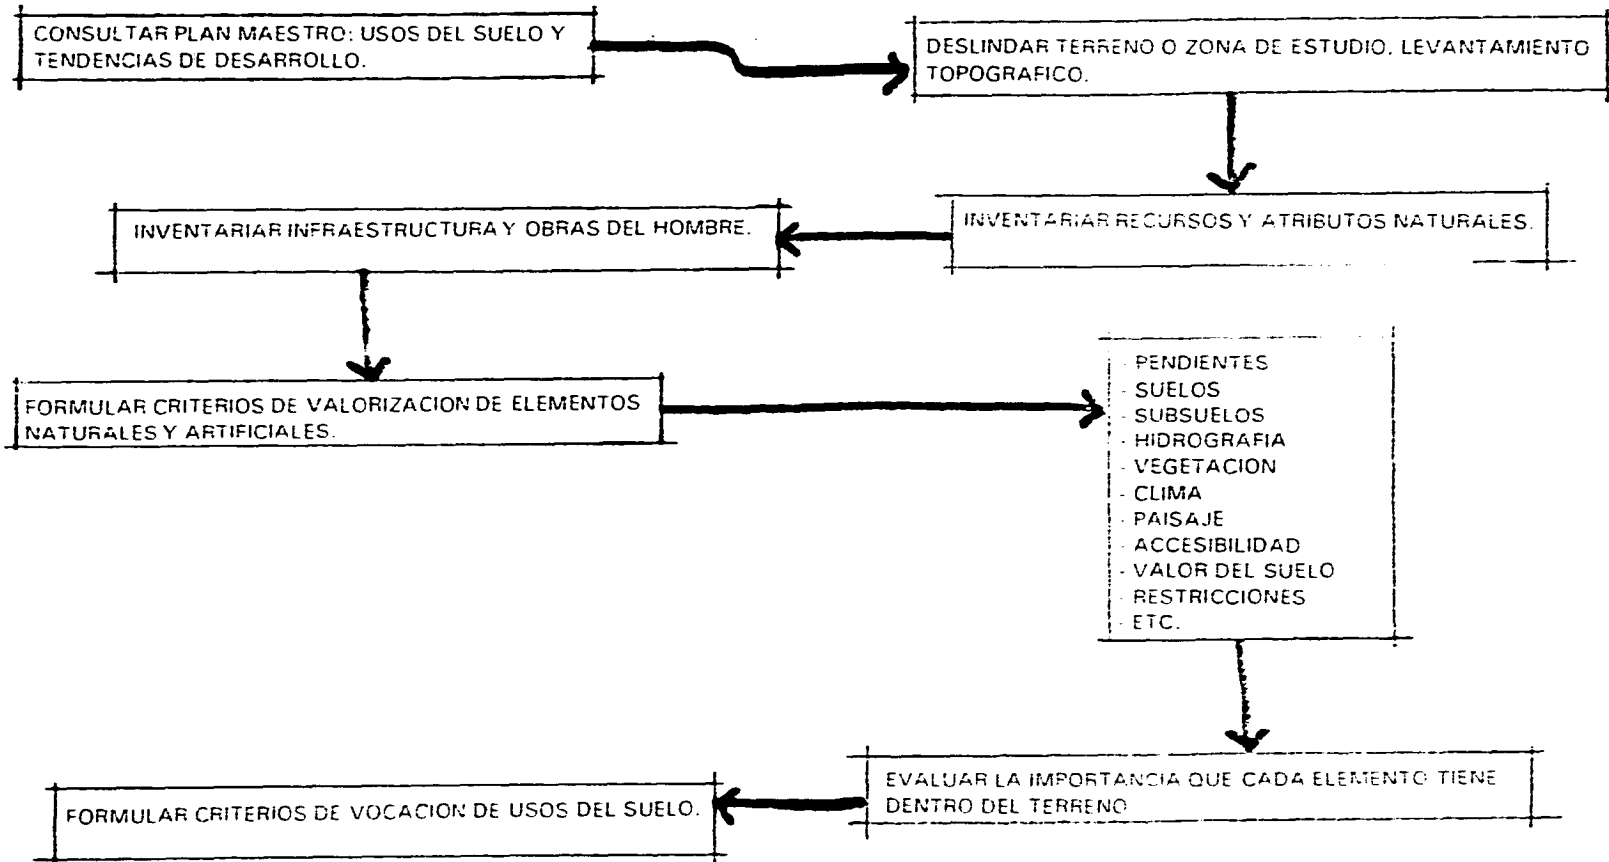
CONSULTAR PLAN MAESTRO: USOS DEL SUELO Y TENDENCIAS DE DESARROLLO.

DESLINDAR TERRENO O ZONA DE ESTUDIO. LEVANTAMIENTO TOPOGRAFICO.

INVENTARIAR RECURSOS Y ATRIBUTOS NATURALES.

INVENTARIAR INFRAESTRUCTURA Y OBRAS DEL HOMBRE.

FORMULAR CRITERIOS DE VALORIZACION DE ELEMENTOS NATURALES Y ARTIFICIALES.

- PENDIENTES
- SUELOS
- SUBSUELOS
- HIDROGRAFIA
- VEGETACION
- CLIMA
- PAISAJE
- ACCESIBILIDAD
- VALOR DEL SUELO
- RESTRICCIONES
- ETC.

EVALUAR LA IMPORTANCIA QUE CADA ELEMENTO TIENE DENTRO DEL TERRENO

FORMULAR CRITERIOS DE VOCACION DE USOS DEL SUELO.